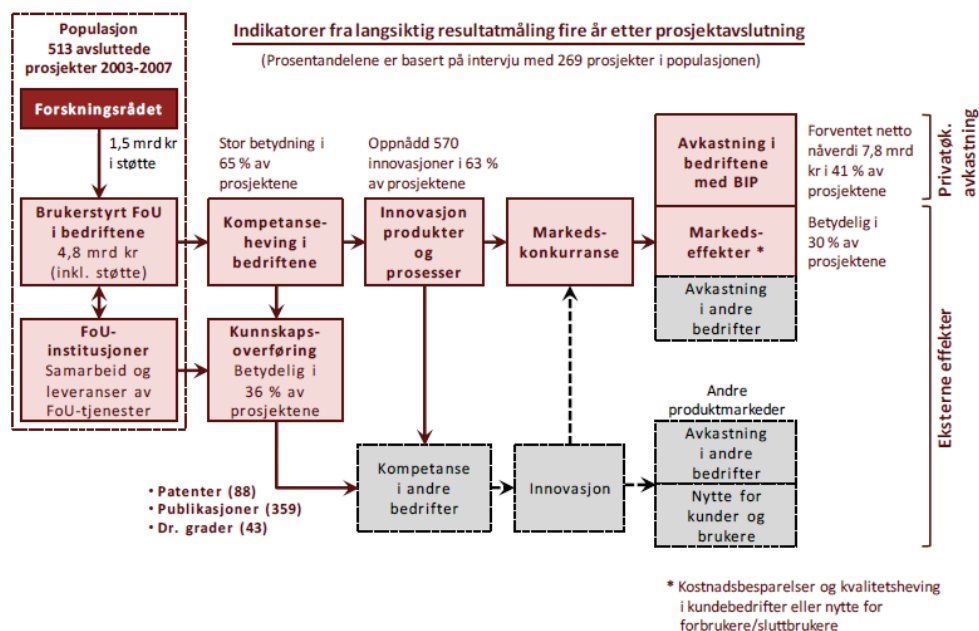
Populasjon
513 avsluttede prosjekter 2003-2007

Forskningsrådet

1,5 mrd kr i støtte

Brukerstyrt FoU i bedriftene
4,8 mrd kr (inkl. støtte)

FoU-institusjoner
Samarbeid og leveranser av FoU-tjenester

Indikatorer fra langsiktig resultatmåling fire år etter prosjektavslutning
(Prosentandelene er basert på intervju med 269 prosjekter i populasjonen)

Stor betydning i 65 % av prosjektene

Kompetanseheving i bedriftene

Kunnskapsoverføring
Betydelig i 36 % av prosjektene

Oppnådd 570 innovasjoner i 63 % av prosjektene

Innovasjon produkter og prosesser

Markedskonkurranse

Avkastning i bedriftene med BIP

Forventet netto nåverdi 7,8 mrd kr i 41 % av prosjektene

Privatøk. avkastning

Markedseffekter *

Betydelig i 30 % av prosjektene

Avkastning i andre bedrifter

Eksterne effekter

Andre produktmarkeder

Avkastning i andre bedrifter

Nytte for kunder og brukere

Kompetanse i andre bedrifter

Innovasjon

• Patenter (88)
• Publikasjoner (359)
• Dr. grader (43)

* Kostnadsbesparelser og kvalitetsheving i kundebedrifter eller nytte for forbrukere/sluttbrukere